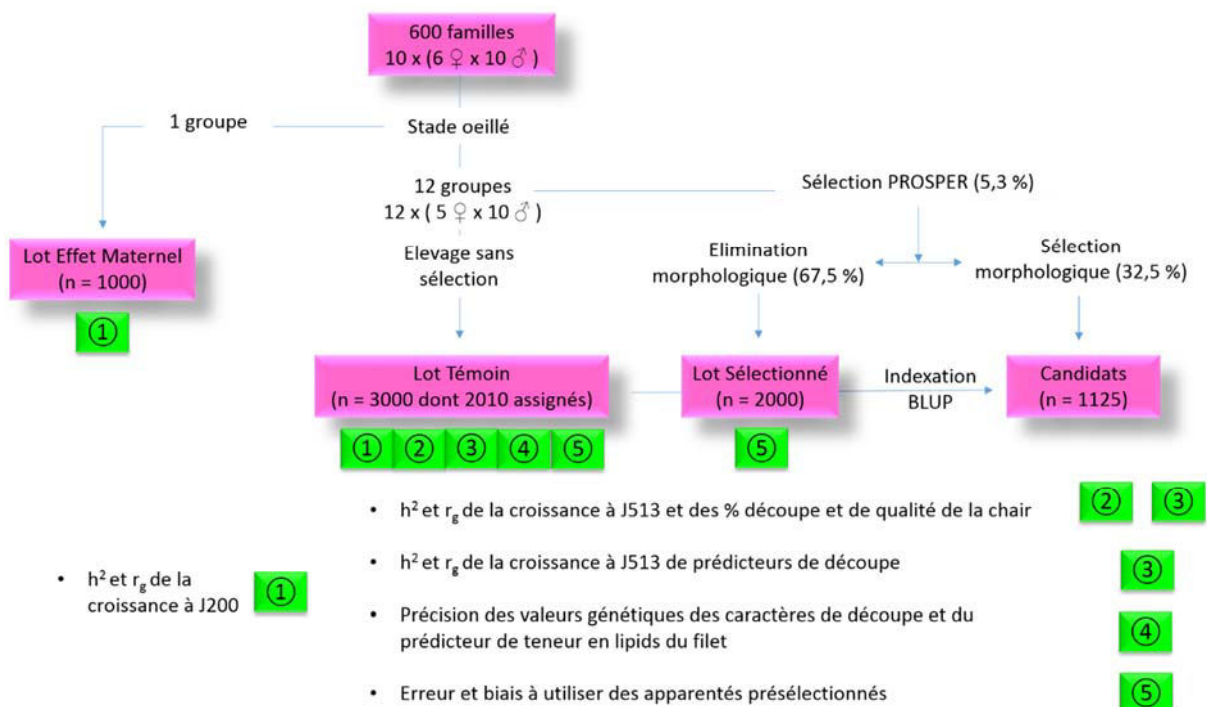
600 familles
10 x (6 ♀ x 10 ♂ )

1 groupe

Stade oeillé

12 groupes
12 x ( 5 ♀ x 10 ♂ )

Sélection PROSPER (5,3 %)

Lot Effet Maternel
(n = 1000)

①

Elevage sans sélection

Elimination morphologique (67,5 %)

Sélection morphologique (32,5 %)

Lot Témoin
(n = 3000 dont 2010 assignés)

① ② ③ ④ ⑤

Lot Sélectionné
(n = 2000)

⑤

Indexation BLUP

Candidats
(n = 1125)

• $h^2$ et $r_g$ de la croissance à J513 et des % découpe et de qualité de la chair ② ③

• $h^2$ et $r_g$ de la croissance à J513 de prédicteurs de découpe ③

• Précision des valeurs génétiques des caractères de découpe et du prédicteur de teneur en lipids du filet ④

• Erreur et biais à utiliser des apparentés présélectionnés ⑤

• $h^2$ et $r_g$ de la croissance à J200 ①